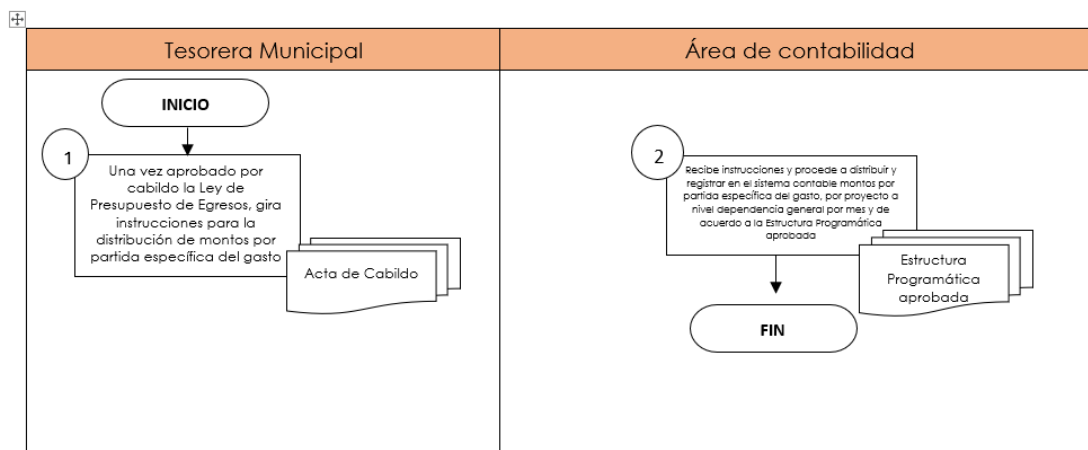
| Tesorera Municipal | Área de contabilidad |
|---|---|
| INICIO | |

1

Una vez aprobado por cabildo la Ley de Presupuesto de Egresos, gira instrucciones para la distribución de montos por partida específica del gasto

Acta de Cabildo

2

Recibe instrucciones y procede a distribuir y registrar en el sistema contable montos por partida específica del gasto, por proyecto a nivel dependencia general por mes y de acuerdo a la Estructura Programática aprobada

Estructura Programática aprobada

FIN